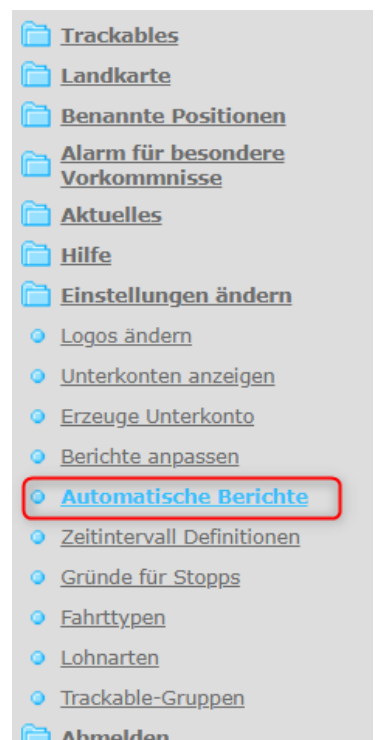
Trackables
Landkarte
Benannte Positionen
Alarm für besondere Vorkommnisse
Aktuelles
Hilfe
Einstellungen ändern
Logos ändern
Unterkonten anzeigen
Erzeuge Unterkonto
Berichte anpassen
Automatische Berichte
Zeitintervall Definitionen
Gründe für Stopps
Fahrttypen
Lohnarten
Trackable-Gruppen
Abmelden